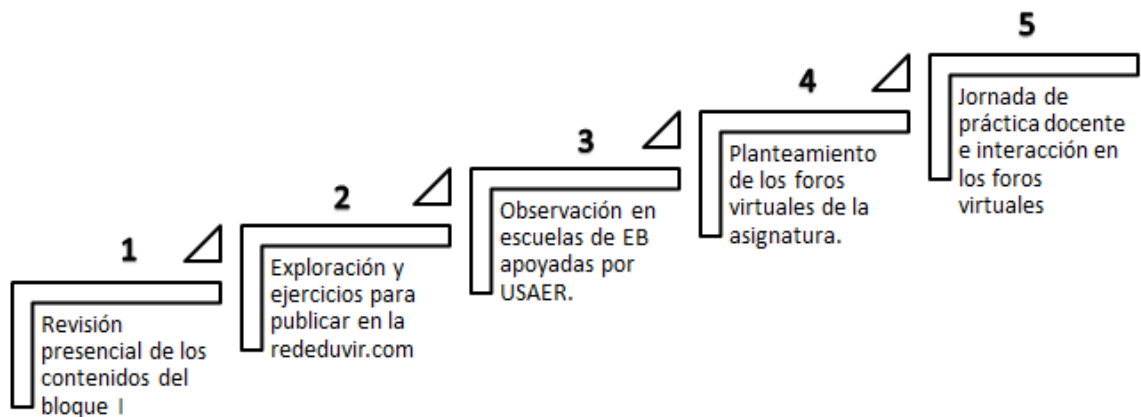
1

Revisión presencial de los contenidos del bloque I

2

Exploración y ejercicios para publicar en la rededuvir.com

3

Observación en escuelas de EB apoyadas por USAER.

4

Planteamiento de los foros virtuales de la asignatura.

5

Jornada de práctica docente e interacción en los foros virtuales